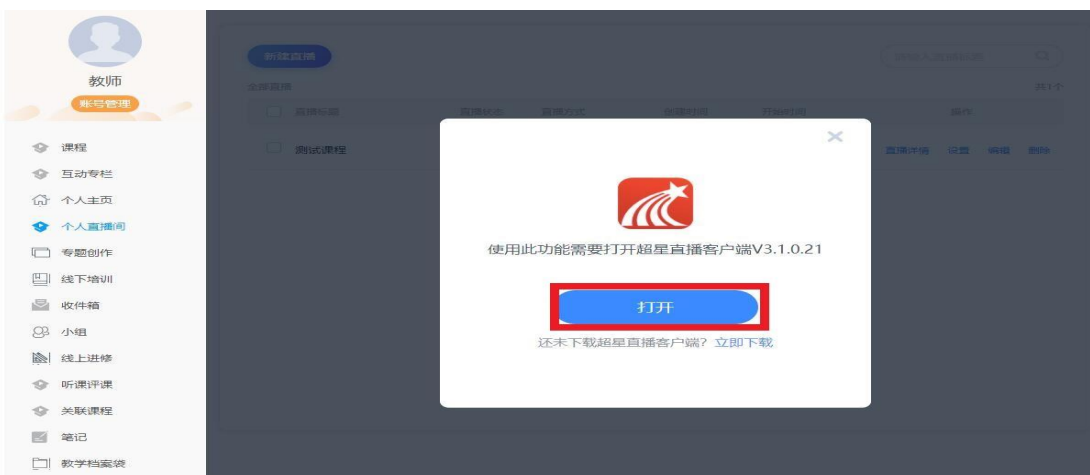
教师
账号管理

课程
互动专栏
个人主页
个人直播间
专题创作
线下培训
收件箱
小组
线上进修
听课评课
关联课程
笔记
教学档案袋

新建直播
全部直播
共1个
直播标题
直播状态
直播方式
创建时间
开始时间
操作
测试课程
直播详情
设置
编辑
删除

×
使用此功能需要打开超星直播客户端V3.1.0.21
打开
还未下载超星直播客户端？立即下载